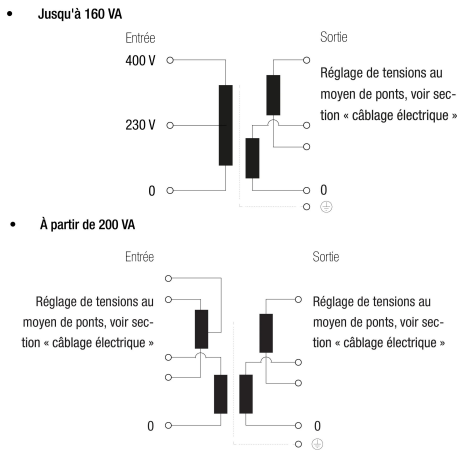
• Jusqu'à 160 VA

Entrée

Sortie

400 V

230 V

0

Réglage de tensions au moyen de ponts, voir section « câblage électrique »

0

⏚

• À partir de 200 VA

Entrée

Sortie

Réglage de tensions au moyen de ponts, voir section « câblage électrique »

Réglage de tensions au moyen de ponts, voir section « câblage électrique »

0

0

⏚